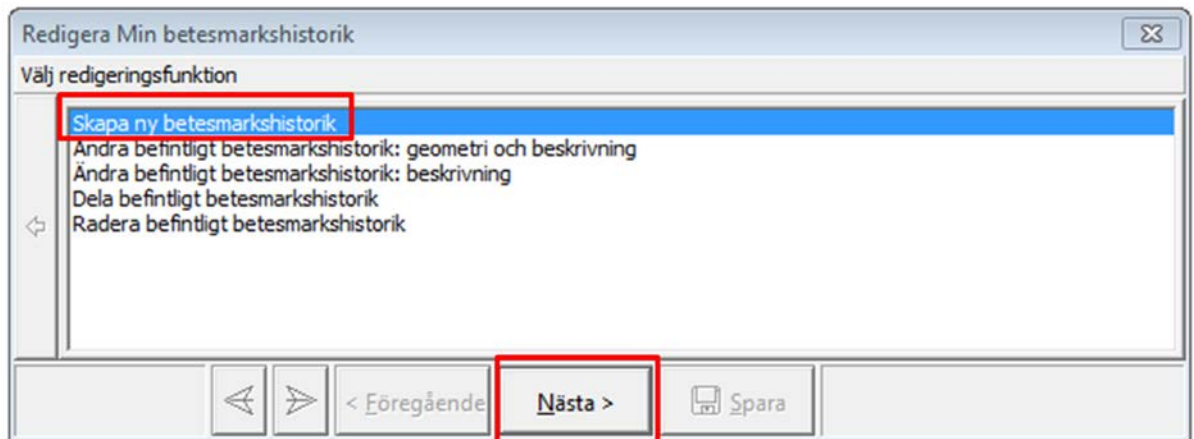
Redigera Min betesmarkshistorik

Välj redigeringsfunktion

Skapa ny betesmarkshistorik
Ändra befintligt betesmarkshistorik: geometri och beskrivning
Ändra befintligt betesmarkshistorik: beskrivning
Dela befintligt betesmarkshistorik
Radera befintligt betesmarkshistorik

< Föregående

Nästa >

Spara